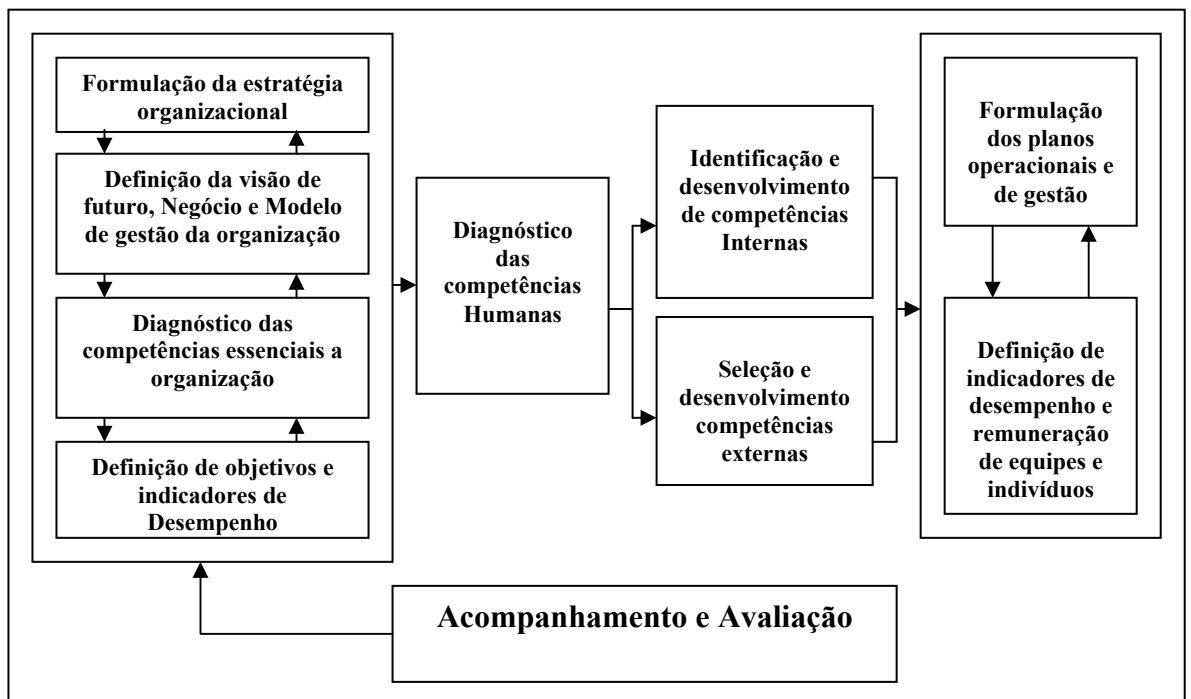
Formulação da estratégia organizacional

Definição da visão de futuro, Negócio e Modelo de gestão da organização

Diagnóstico das competências essenciais a organização

Definição de objetivos e indicadores de Desempenho

Diagnóstico das competências Humanas

Identificação e desenvolvimento de competências Internas

Seleção e desenvolvimento competências externas

Formulação dos planos operacionais e de gestão

Definição de indicadores de desempenho e remuneração de equipes e indivíduos

Acompanhamento e Avaliação